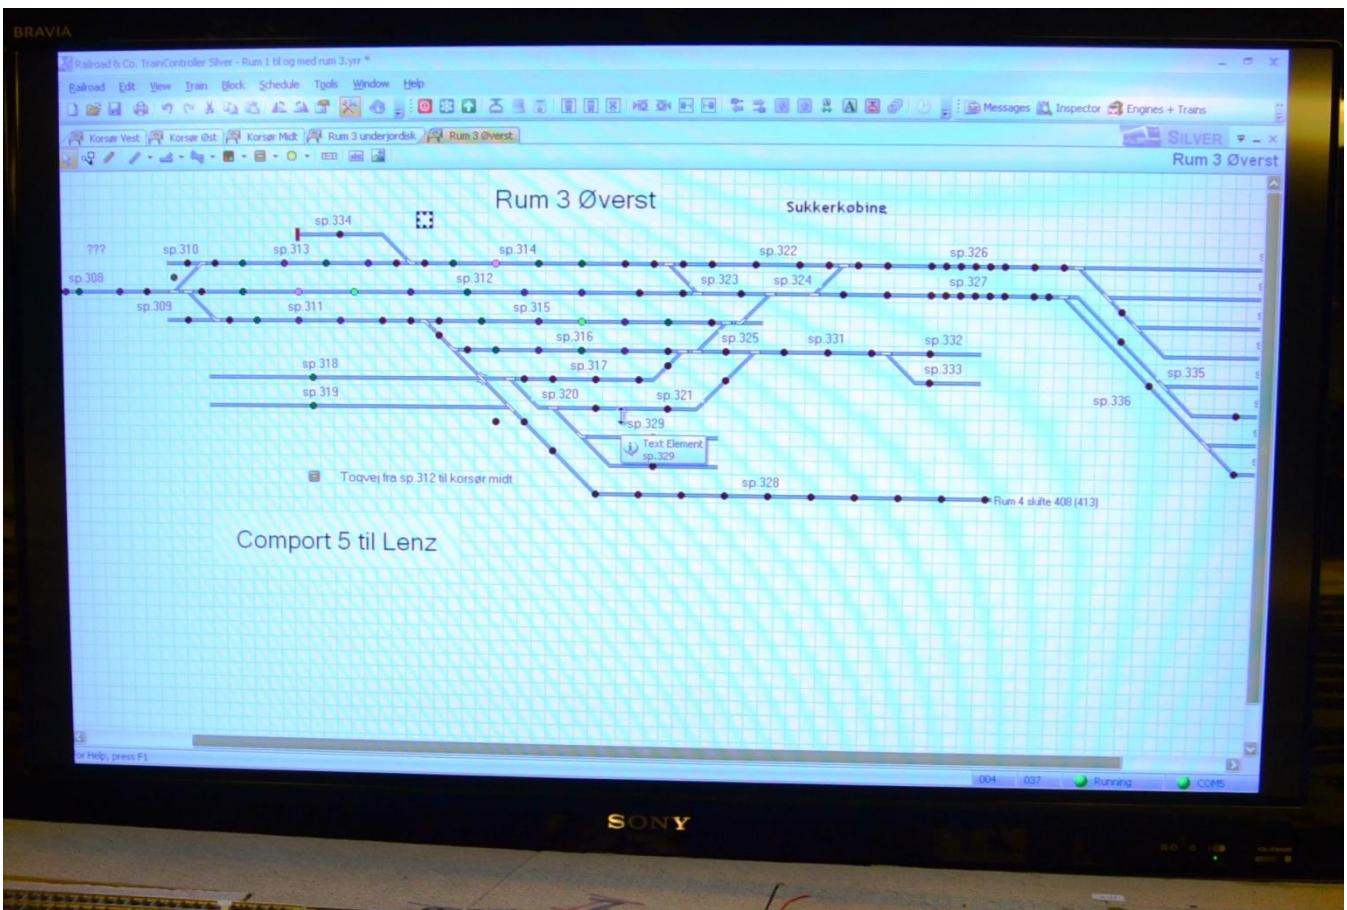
BRAVIA

Railroad & Co. TrainController Silver - Rum 1 til og med rum 3.yrr *

Railroad Edit View Train Block Schedule Tools Window Help

Messages Inspector Engines + Trains

Korsør Vest Korsør Øst Korsør Midt Rum 3 underjordisk Rum 3 Øverst

SILVER

Rum 3 Øverst

Rum 3 Øverst

Sukkerkobing

sp.334

???

sp.310

sp.313

sp.314

sp.322

sp.326

sp.308

sp.312

sp.323

sp.324

sp.327

sp.309

sp.311

sp.315

sp.316

sp.325

sp.331

sp.332

sp.318

sp.317

sp.333

sp.335

sp.319

sp.320

sp.321

sp.336

sp.329

Text Element sp.329

Togvej fra sp.312 til korsør midt

sp.328

Rum 4 skifte 408 (413)

Comport 5 til Lenz

For Help, press F1

004 037 Running COM5

SONY